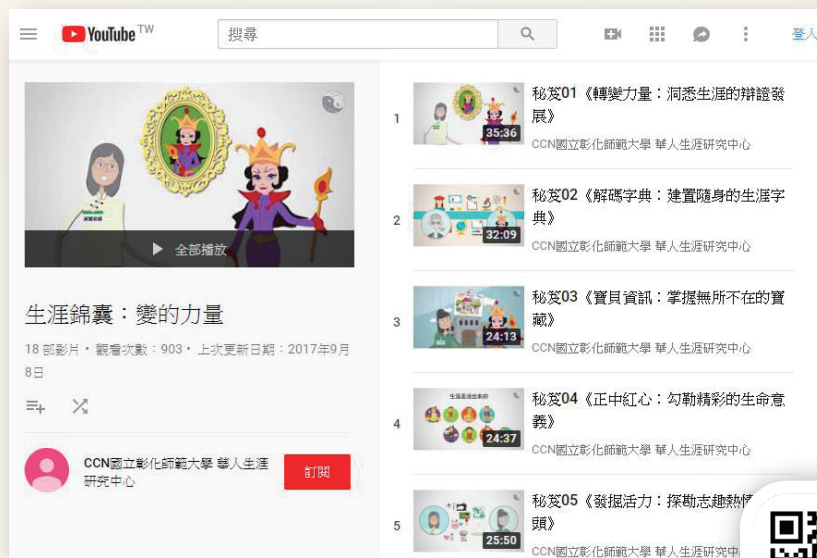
YouTube TW

搜尋

登入

全部播放

生涯錦囊：變的力量

18 部影片 • 觀看次數：903 • 上次更新日期：2017年9月8日

CCN國立彰化師範大學 華人生涯研究中心

訂閱

1

35:36

秘笈01《轉變力量：洞悉生涯的辯證發展》

CCN國立彰化師範大學 華人生涯研究中心

2

32:09

秘笈02《解碼字典：建置隨身的生涯字典》

CCN國立彰化師範大學 華人生涯研究中心

3

24:13

秘笈03《寶貝資訊：掌握無所不在的寶藏》

CCN國立彰化師範大學 華人生涯研究中心

4

24:37

秘笈04《正中紅心：勾勒精彩的生命意義》

CCN國立彰化師範大學 華人生涯研究中心

5

25:50

秘笈05《發掘活力：探勘志趣熱情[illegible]頭》

CCN國立彰化師範大學 華人生涯研究中心